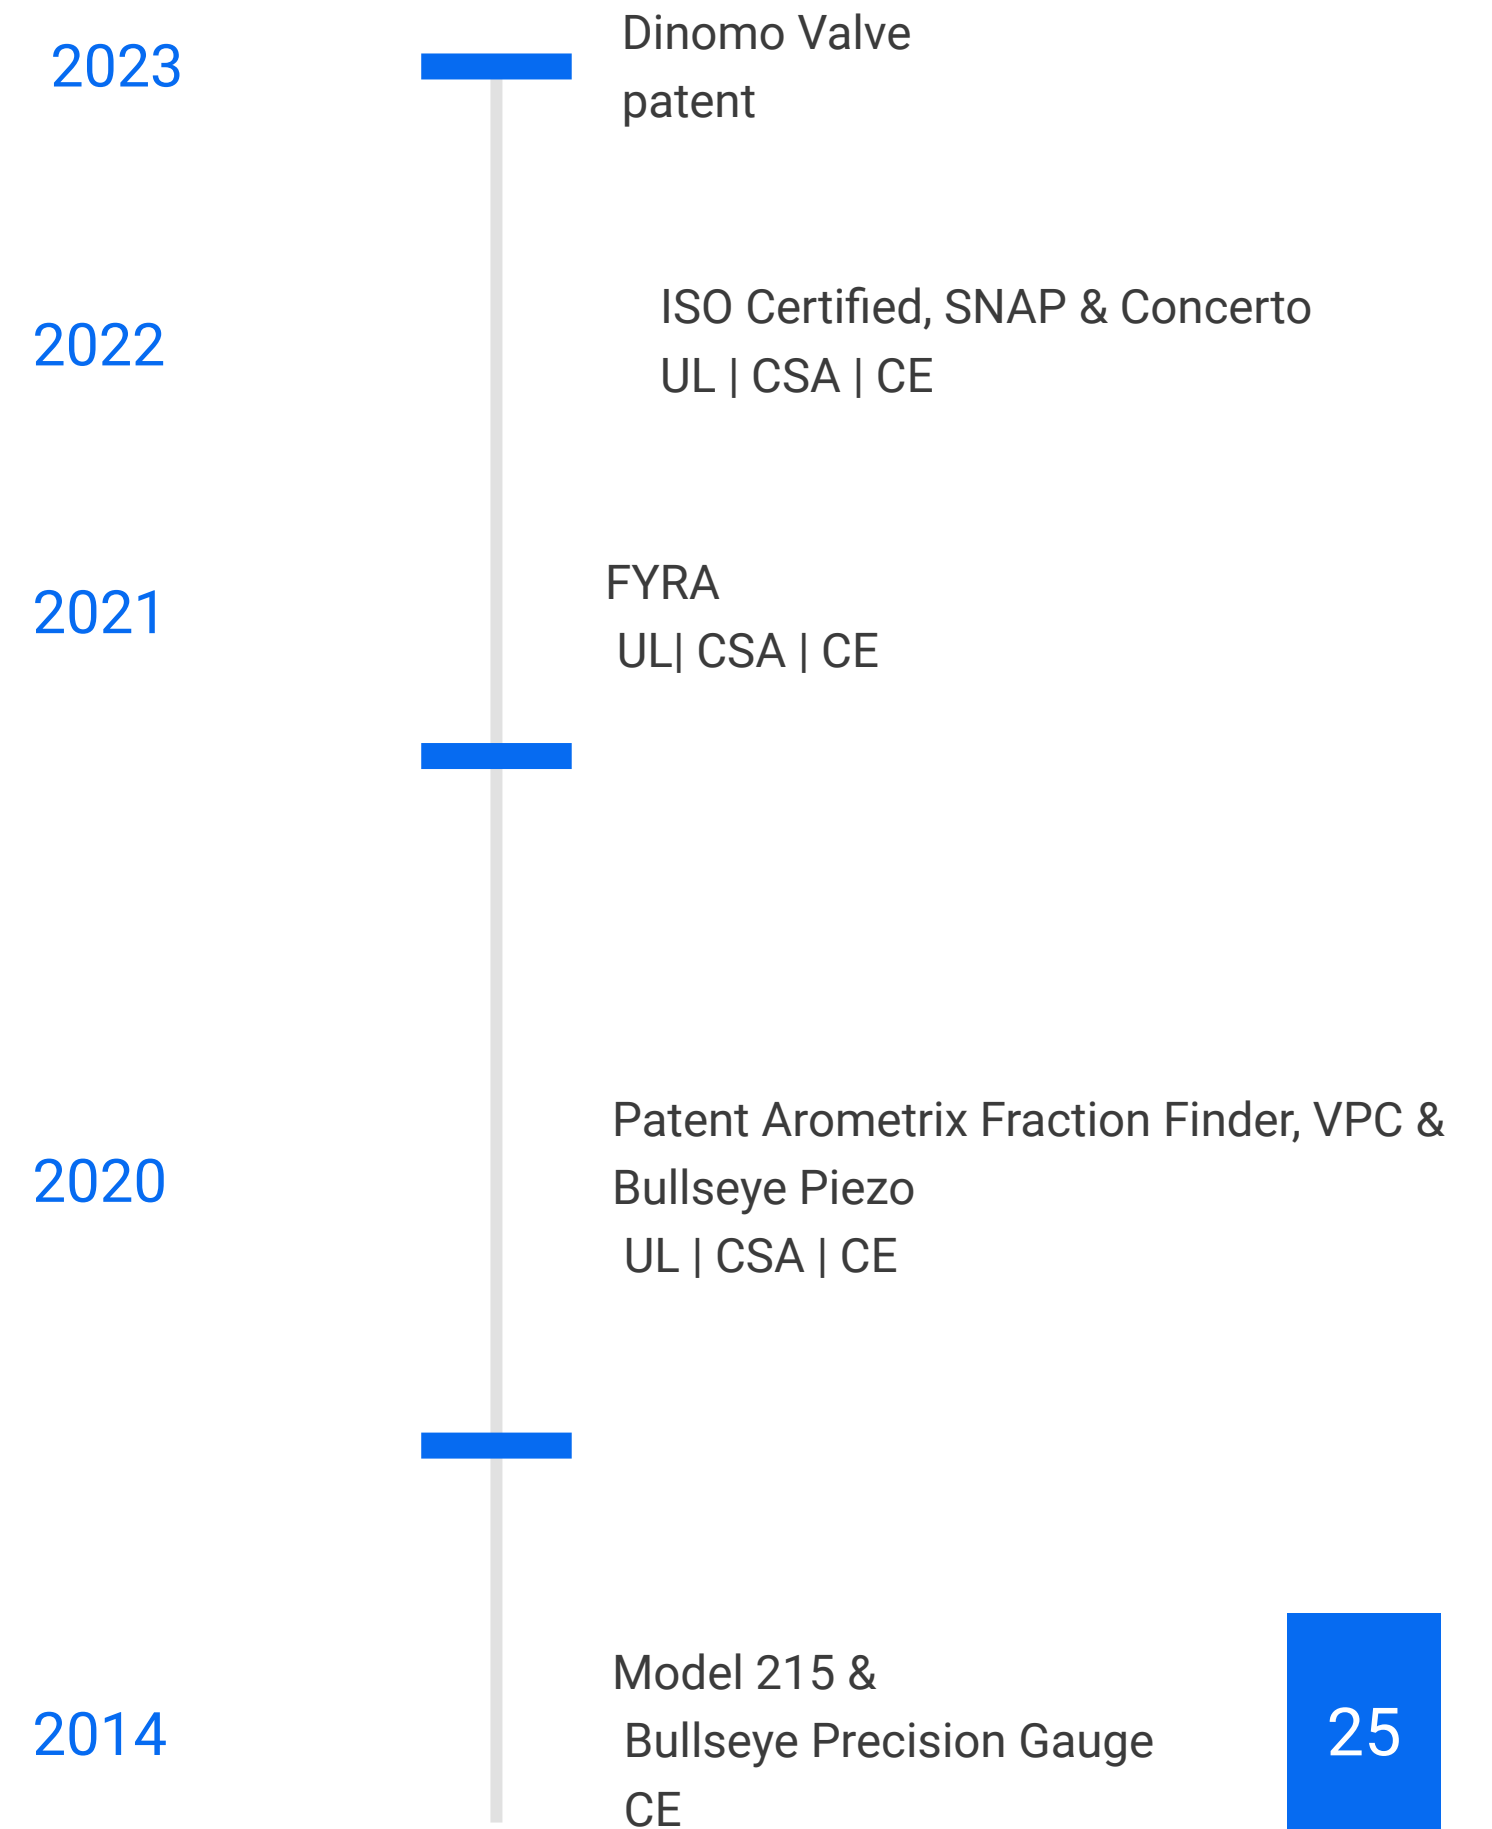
2023

Dinomo Valve patent

2022

ISO Certified, SNAP & Concerto
UL | CSA | CE

2021

FYRA
UL| CSA | CE

2020

Patent Arometrix Fraction Finder, VPC & Bullseye Piezo
UL | CSA | CE

2014

Model 215 &
Bullseye Precision Gauge
CE

25